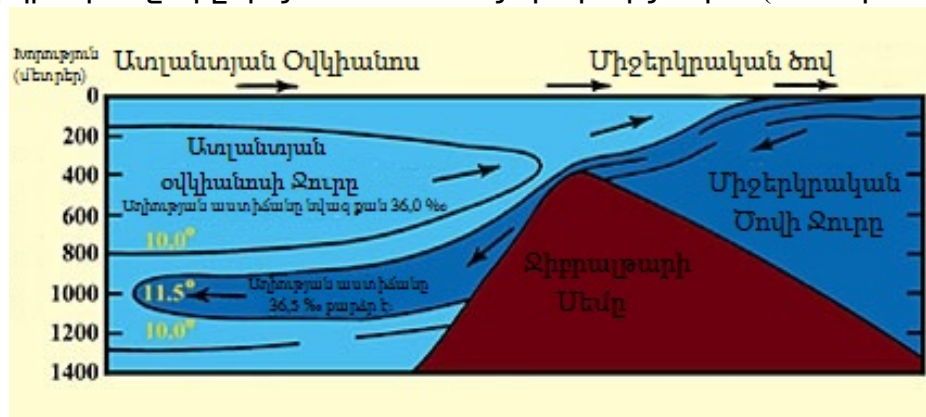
Խորություն (մետրեր)

Ատլանտյան Օվկիանոս

Միջերկրական ծով

0
200
400
600
800
1000
1200
1400

Ատլանտյան օվկիանոսի Ջուրը

Աղիության աստիճանը նվազ քան 36,0 ‰

10,0°

11.5°

Աղիության աստիճանը 36,5 ‰ բարձր է.

10,0°

Ջիբրալթարի Սեմը

Միջերկրական Ծովի Ջուրը